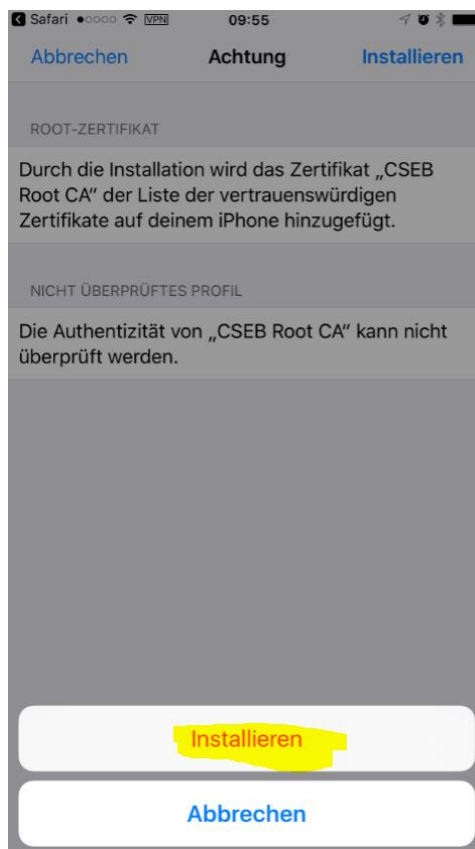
Safari ●○○○○ VPN 09:55

Abbrechen Achtung Installieren

ROOT-ZERTIFIKAT

Durch die Installation wird das Zertifikat „CSEB Root CA" der Liste der vertrauenswürdigen Zertifikate auf deinem iPhone hinzugefügt.

NICHT ÜBERPRÜFTES PROFIL

Die Authentizität von „CSEB Root CA" kann nicht überprüft werden.

Installieren

Abbrechen